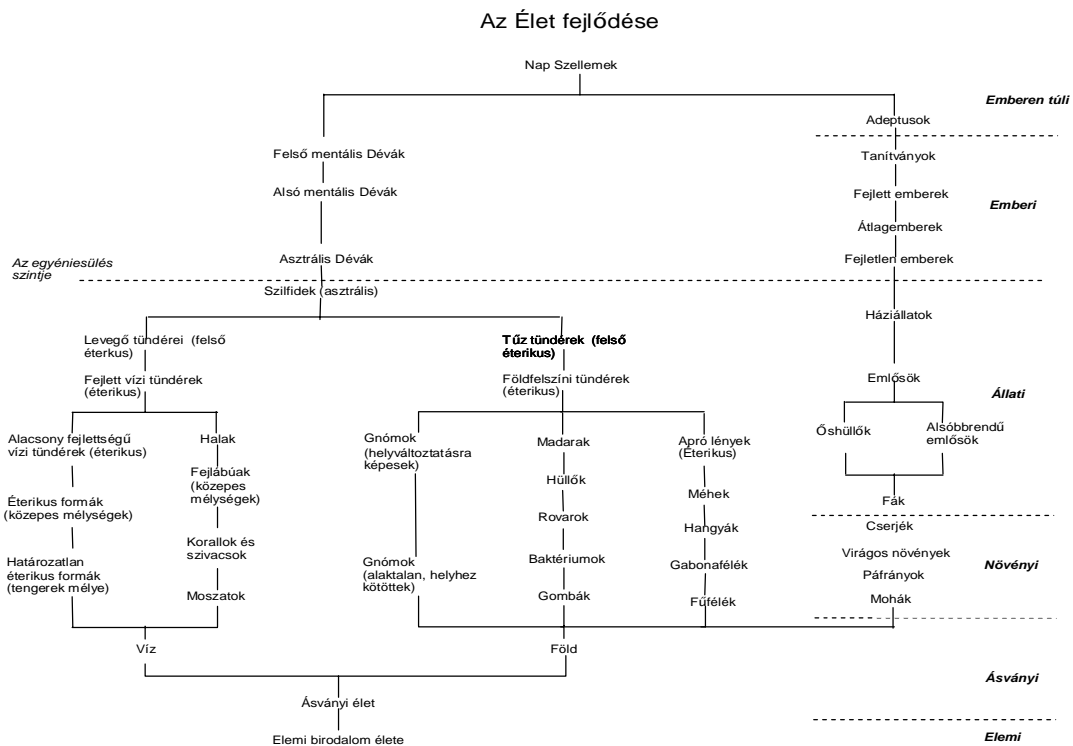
Az Élet fejlődése

Nap Szellemek

Emberen túli

Adeptusok

Felső mentális Dévák

Tanítványok

Alsó mentális Dévák

Fejlett emberek

Emberi

Átlagemberek

Az egyéniesülés szintje

Asztrális Dévák

Fejletlen emberek

Szilfidek (asztrális)

Háziállatok

Levegő tündérei (felső éterikus)

Tűz tündérek (felső éterikus)

Fejlett vízi tündérek (éterikus)

Földfelszíni tündérek (éterikus)

Emlősök

Állati

Alacsony fejlettségű vízi tündérek (éterikus)

Halak

Gnómok (helyváltoztatásra képesek)

Madarak

Apró lények (Éterikus)

Őshüllők

Alsóbbrendű emlősök

Fejlábúak (közepes mélységek)

Hüllők

Méhek

Éterikus formák (közepes mélységek)

Rovarok

Hangyák

Fák

Cserjék

Korallok és szivacsok

Baktériumok

Virágos növények

Határozatlan éterikus formák (tengerek mélye)

Gnómok (alaktalan, helyhez kötöttek)

Gabonafélék

Növényi

Páfrányok

Moszatok

Gombák

Fűfélék

Mohák

Víz

Föld

Ásványi

Ásványi élet

Elemi birodalom élete

Elemi